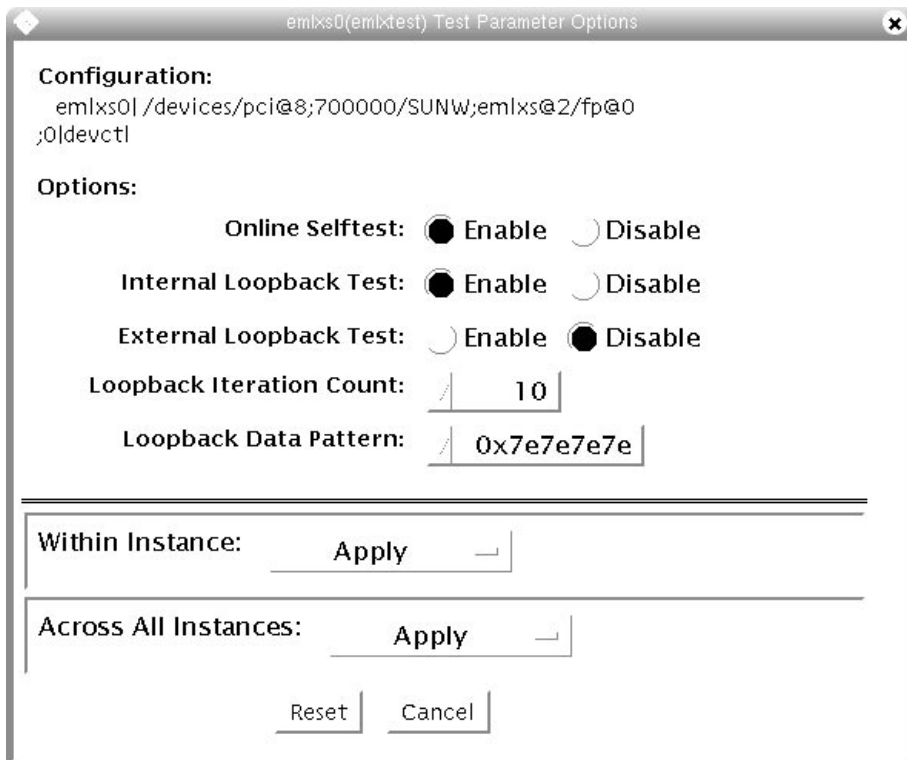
emlxs0(emlxtest) Test Parameter Options

Configuration:
emlxs0| /devices/pci@8;700000/SUNW;emlxs@2/fp@0 ;0|devctl

Options:

Online Selftest: Enable Disable

Internal Loopback Test: Enable Disable

External Loopback Test: Enable Disable

Loopback Iteration Count: 10

Loopback Data Pattern: 0x7e7e7e7e

Within Instance: Apply

Across All Instances: Apply

Reset Cancel